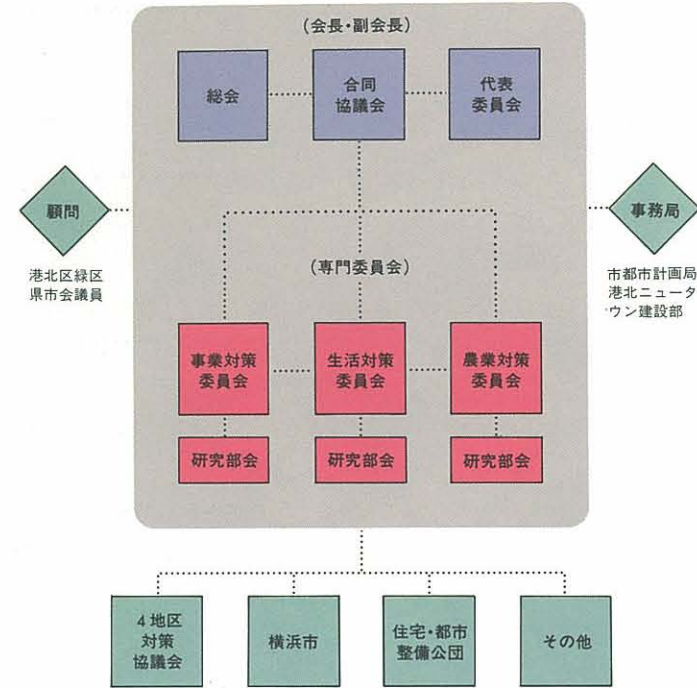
（会長・副会長）

総会

合同協議会

代表委員会

顧問

港北区緑区県市会議員

事務局

市都市計画局港北ニュータウン建設部

（専門委員会）

事業対策委員会

生活対策委員会

農業対策委員会

研究部会

研究部会

研究部会

4地区対策協議会

横浜市

住宅・都市整備公団

その他